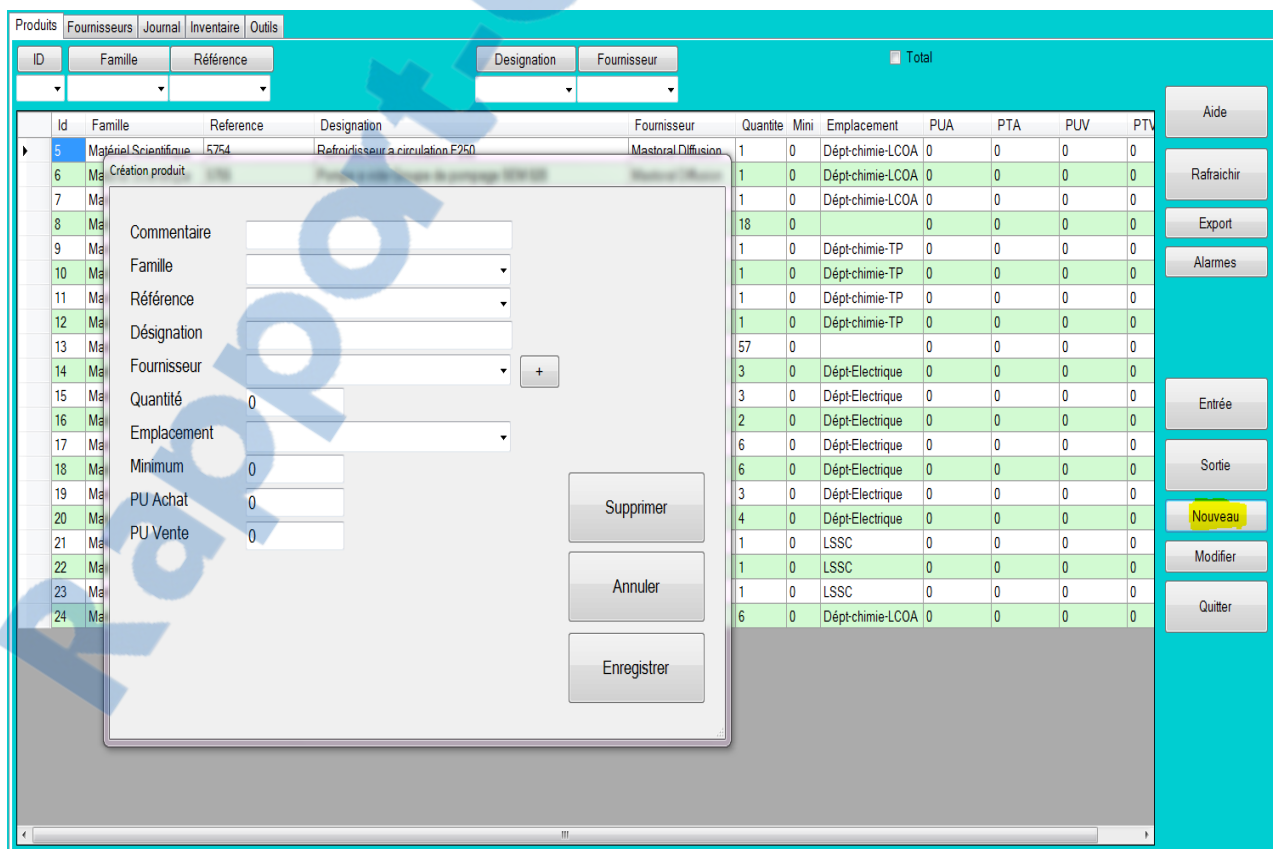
Produits | Fournisseurs | Journal | Inventaire | Outils

ID | Famille | Référence | Designation | Fournisseur | Total

Aide
Rafraichir
Export
Alarmes
Entrée
Sortie
Nouveau
Modifier
Quitter

| | Id | Famille | Reference | Designation | Fournisseur | Quantite | Mini | Emplacement | PUA | PTA | PUV | PTV |
|---|---|---|---|---|---|---|---|---|---|---|---|---|
| ▸ | 5 | Matériel Scientifique | 5754 | Refroidisseur a circulation F250 | Mastoral Diffusion | 1 | 0 | Dépt-chimie-LCOA | 0 | 0 | 0 | 0 |
| | 6 | Ma | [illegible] | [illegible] | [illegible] | 1 | 0 | Dépt-chimie-LCOA | 0 | 0 | 0 | 0 |
| | 7 | Ma | | | | 1 | 0 | Dépt-chimie-LCOA | 0 | 0 | 0 | 0 |
| | 8 | Ma | | | | 18 | 0 | | 0 | 0 | 0 | 0 |
| | 9 | Ma | | | | 1 | 0 | Dépt-chimie-TP | 0 | 0 | 0 | 0 |
| | 10 | Ma | | | | 1 | 0 | Dépt-chimie-TP | 0 | 0 | 0 | 0 |
| | 11 | Ma | | | | 1 | 0 | Dépt-chimie-TP | 0 | 0 | 0 | 0 |
| | 12 | Ma | | | | 1 | 0 | Dépt-chimie-TP | 0 | 0 | 0 | 0 |
| | 13 | Ma | | | | 57 | 0 | | 0 | 0 | 0 | 0 |
| | 14 | Ma | | | | 3 | 0 | Dépt-Electrique | 0 | 0 | 0 | 0 |
| | 15 | Ma | | | | 3 | 0 | Dépt-Electrique | 0 | 0 | 0 | 0 |
| | 16 | Ma | | | | 2 | 0 | Dépt-Electrique | 0 | 0 | 0 | 0 |
| | 17 | Ma | | | | 6 | 0 | Dépt-Electrique | 0 | 0 | 0 | 0 |
| | 18 | Ma | | | | 6 | 0 | Dépt-Electrique | 0 | 0 | 0 | 0 |
| | 19 | Ma | | | | 3 | 0 | Dépt-Electrique | 0 | 0 | 0 | 0 |
| | 20 | Ma | | | | 4 | 0 | Dépt-Electrique | 0 | 0 | 0 | 0 |
| | 21 | Ma | | | | 1 | 0 | LSSC | 0 | 0 | 0 | 0 |
| | 22 | Ma | | | | 1 | 0 | LSSC | 0 | 0 | 0 | 0 |
| | 23 | Ma | | | | 1 | 0 | LSSC | 0 | 0 | 0 | 0 |
| | 24 | Ma | | | | 6 | 0 | Dépt-chimie-LCOA | 0 | 0 | 0 | 0 |

Création produit
Commentaire
Famille
Référence
Désignation
Fournisseur +
Quantité 0
Emplacement
Minimum 0
PU Achat 0
PU Vente 0
Supprimer
Annuler
Enregistrer

Rapport